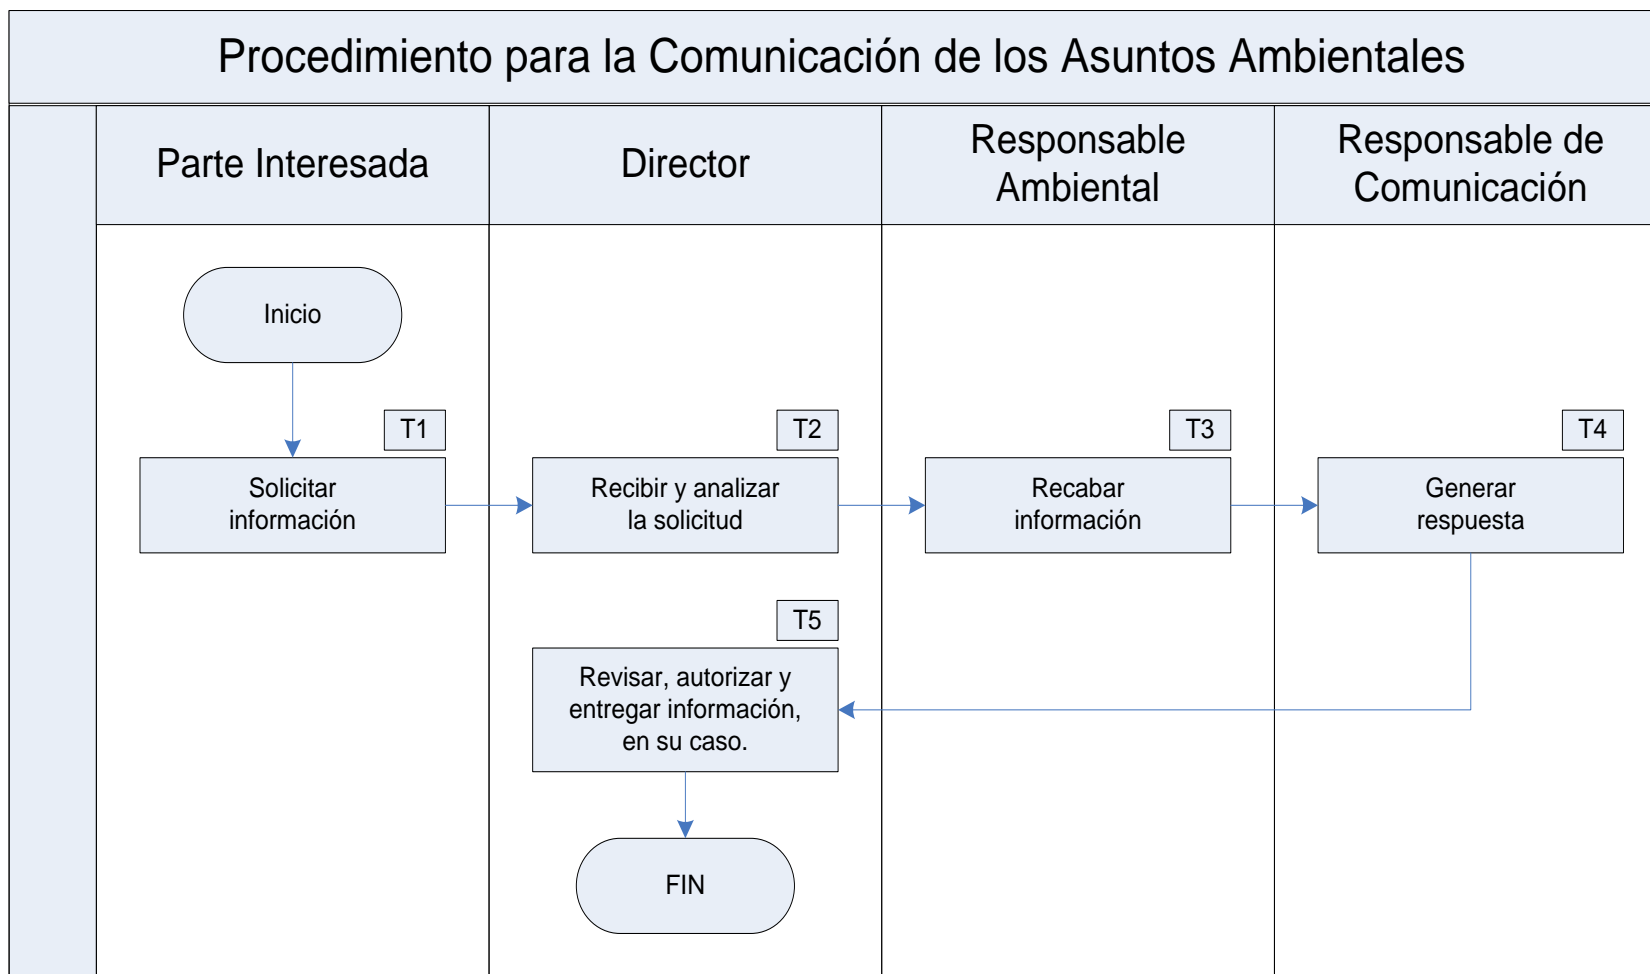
Procedimiento para la Comunicación de los Asuntos Ambientales

Parte Interesada

Director

Responsable Ambiental

Responsable de Comunicación

Inicio

T1

Solicitar información

T2

Recibir y analizar la solicitud

T3

Recabar información

T4

Generar respuesta

T5

Revisar, autorizar y entregar información, en su caso.

FIN